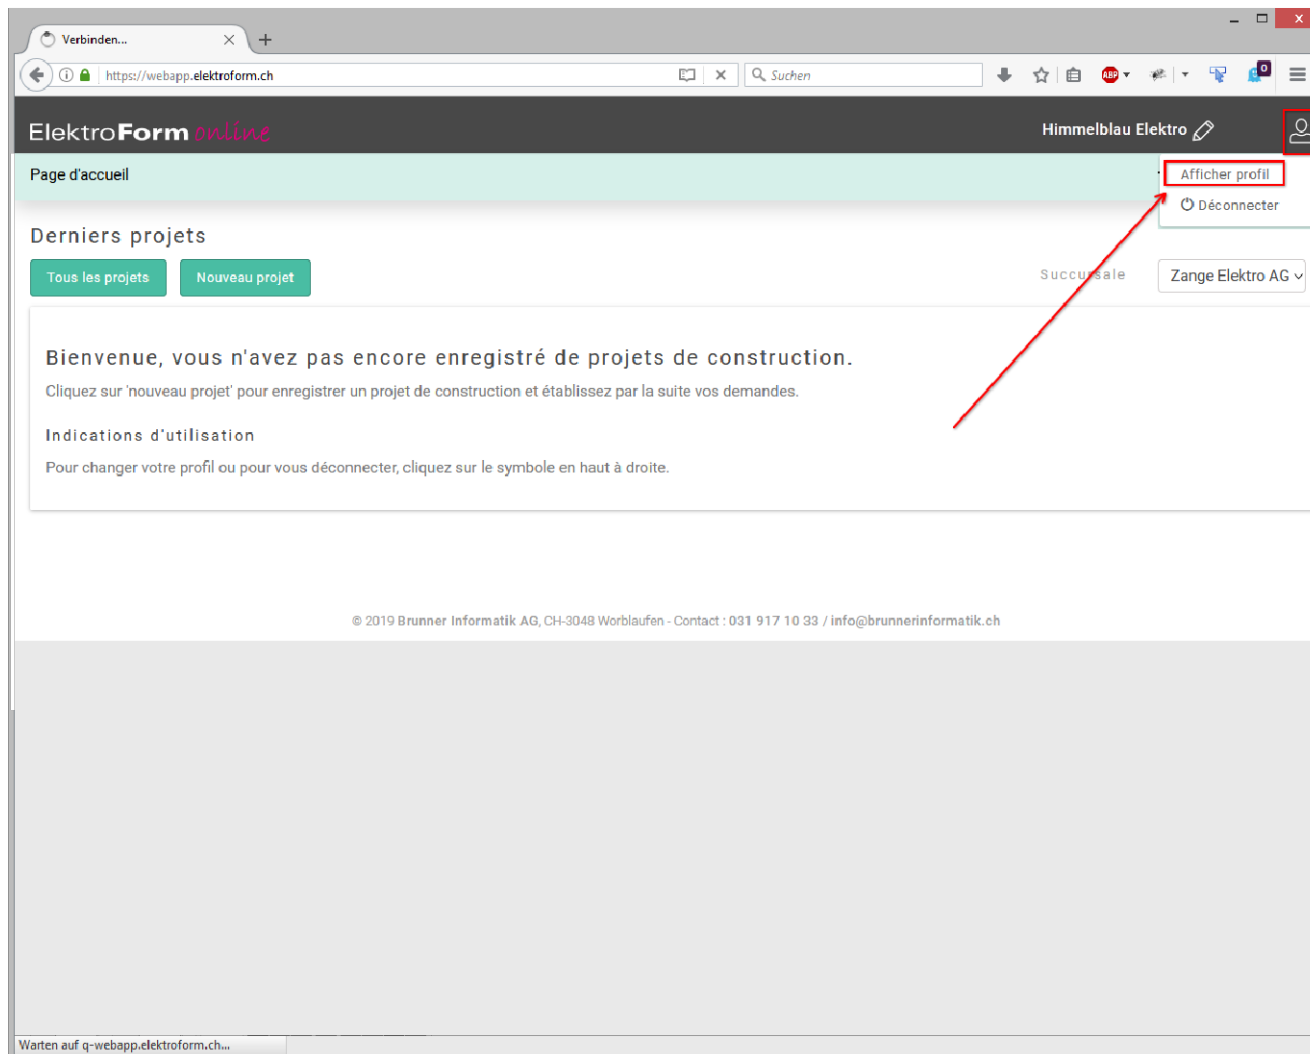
Verbinden...

https://webapp.elektroform.ch

Suchen

ElektroForm online

Himmelblau Elektro

Page d'accueil

Afficher profil

Déconnecter

Derniers projets

Tous les projets

Nouveau projet

Succursale

Zange Elektro AG

Bienvenue, vous n'avez pas encore enregistré de projets de construction.

Cliquez sur 'nouveau projet' pour enregistrer un projet de construction et établissez par la suite vos demandes.

Indications d'utilisation

Pour changer votre profil ou pour vous déconnecter, cliquez sur le symbole en haut à droite.

© 2019 Brunner Informatik AG, CH-3048 Worblaufen - Contact : 031 917 10 33 / info@brunnerinformatik.ch

Warten auf q-webapp.elektroform.ch...